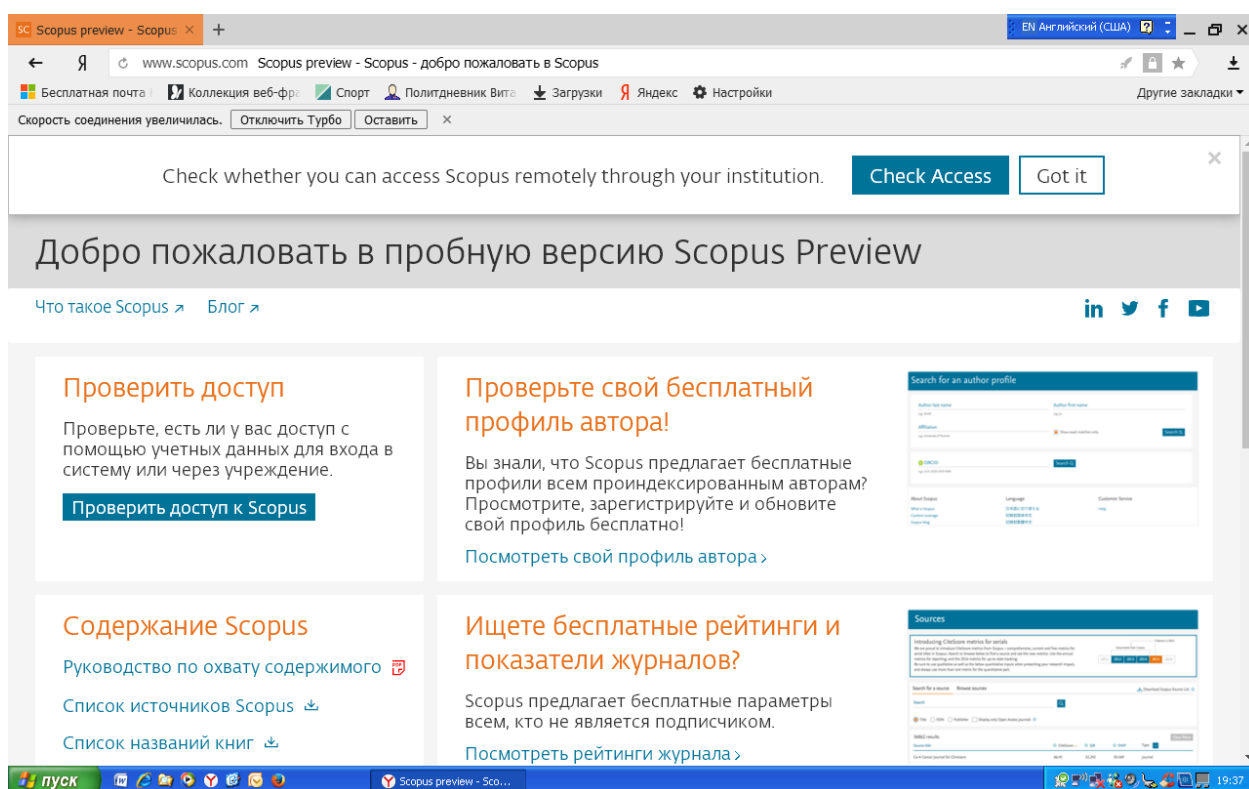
SC Scopus preview - Scopus ×  +
EN Английский (США)
Я  www.scopus.com Scopus preview - Scopus - добро пожаловать в Scopus
Бесплатная почта  Коллекция веб-фра  Спорт  Политдневник Вита  Загрузки  Яндекс  Настройки  Другие закладки
Скорость соединения увеличилась. Отключить Турбо  Оставить  ×

Check whether you can access Scopus remotely through your institution.  Check Access  Got it

Добро пожаловать в пробную версию Scopus Preview

Что такое Scopus ↗  Блог ↗

Проверить доступ
Проверьте, есть ли у вас доступ с помощью учетных данных для входа в систему или через учреждение.
Проверить доступ к Scopus

Проверьте свой бесплатный профиль автора!
Вы знали, что Scopus предлагает бесплатные профили всем проиндексированным авторам? Просмотрите, зарегистрируйте и обновите свой профиль бесплатно!
Посмотреть свой профиль автора ›

Search for an author profile
Author last name  Author first name
Affiliation
ORCID
About Scopus  Language  Customer Service

Содержание Scopus
Руководство по охвату содержимого
Список источников Scopus
Список названий книг

Ищете бесплатные рейтинги и показатели журналов?
Scopus предлагает бесплатные параметры всем, кто не является подписчиком.
Посмотреть рейтинги журнала ›

Sources
Introducing CiteScore metrics for serials
Search for a source  Browse sources

пуск  Scopus preview - Sco...  19:37